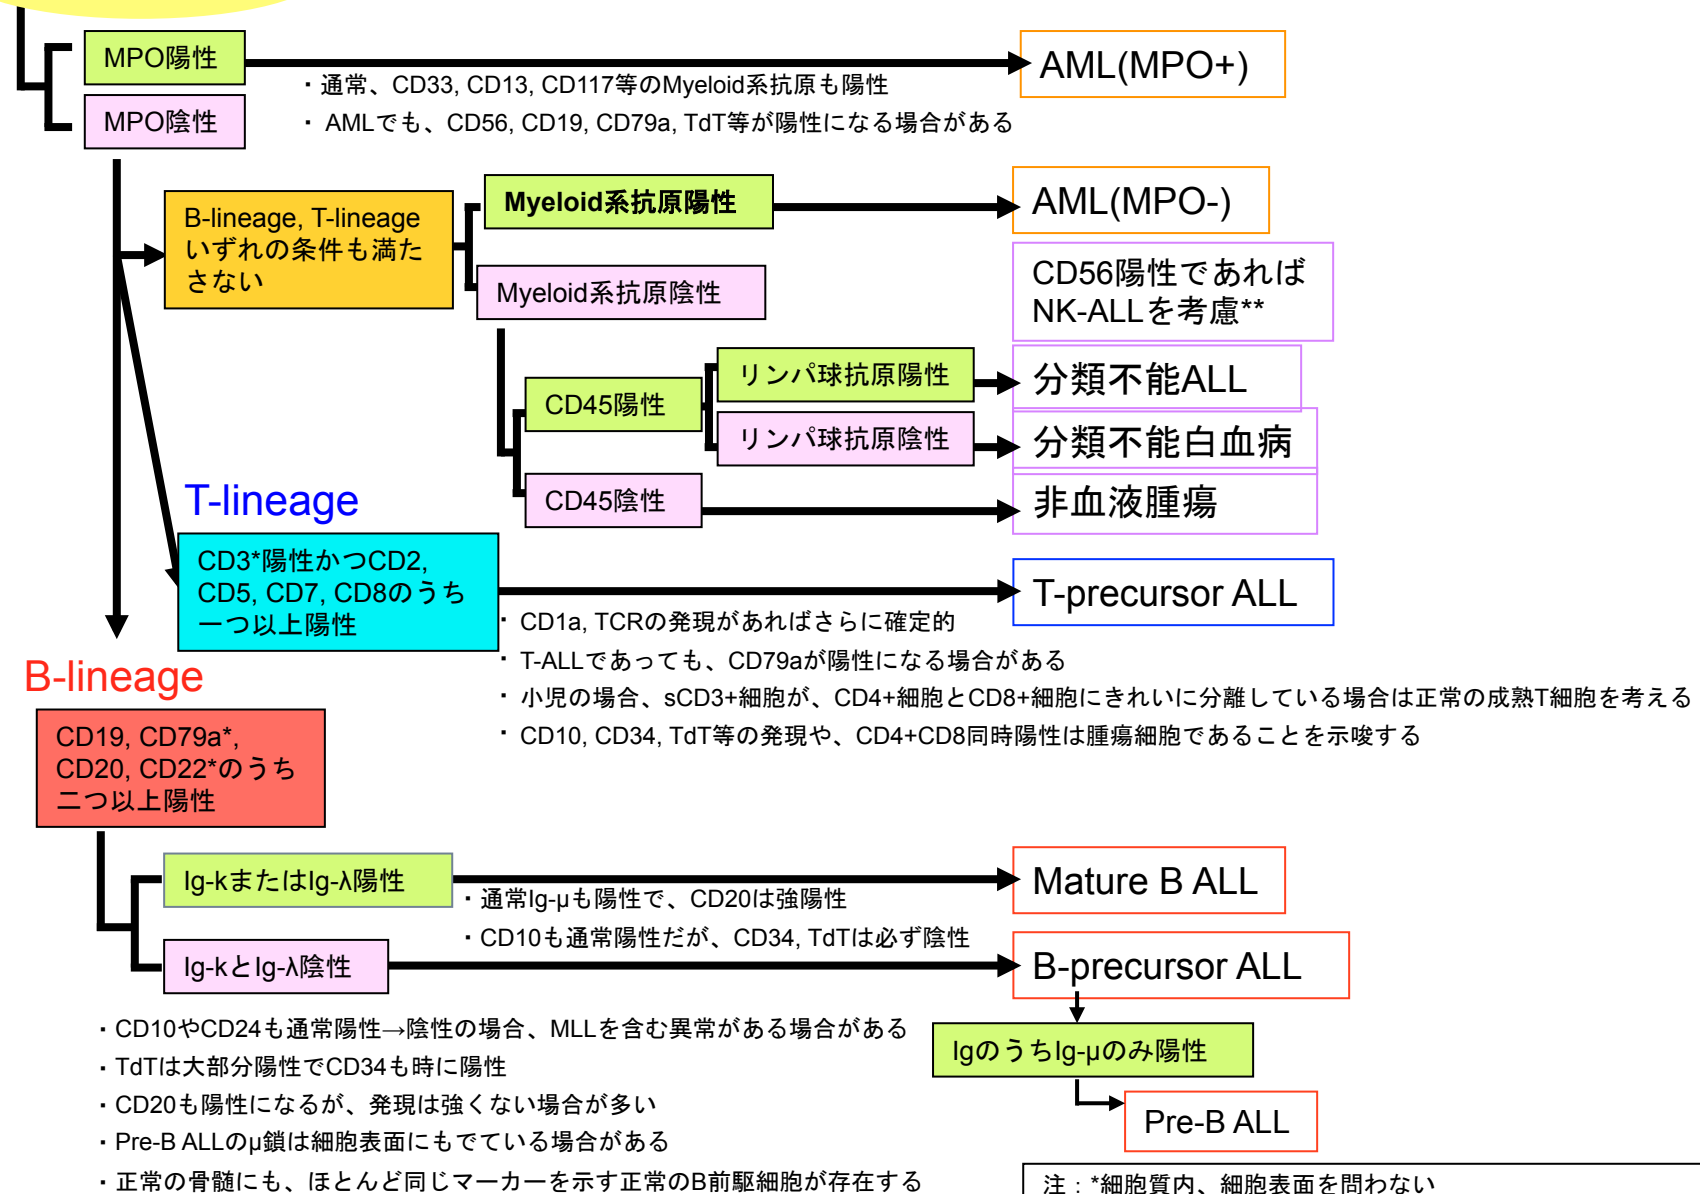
MPO陽性

MPO陰性

AML(MPO+)

・通常、CD33, CD13, CD117等のMyeloid系抗原も陽性

・AMLでも、CD56, CD19, CD79a, TdT等が陽性になる場合がある

B-lineage, T-lineage いずれの条件も満たさない

Myeloid系抗原陽性

AML(MPO-)

Myeloid系抗原陰性

CD56陽性であれば NK-ALLを考慮**

CD45陽性

リンパ球抗原陽性

分類不能ALL

リンパ球抗原陰性

分類不能白血病

CD45陰性

非血液腫瘍

T-lineage

CD3*陽性かつCD2, CD5, CD7, CD8のうち一つ以上陽性

T-precursor ALL

・CD1a, TCRの発現があればさらに確定的

・T-ALLであっても、CD79aが陽性になる場合がある

・小児の場合、sCD3+細胞が、CD4+細胞とCD8+細胞にきれいに分離している場合は正常の成熟T細胞を考える

・CD10, CD34, TdT等の発現や、CD4+CD8同時陽性は腫瘍細胞であることを示唆する

B-lineage

CD19, CD79a*, CD20, CD22*のうち二つ以上陽性

Ig-kまたはIg-λ陽性

Mature B ALL

・通常Ig-μも陽性で、CD20は強陽性

・CD10も通常陽性だが、CD34, TdTは必ず陰性

Ig-kとIg-λ陰性

B-precursor ALL

・CD10やCD24も通常陽性→陰性の場合、MLLを含む異常がある場合がある

・TdTは大部分陽性でCD34も時に陽性

・CD20も陽性になるが、発現は強くない場合が多い

・Pre-B ALLのμ鎖は細胞表面にもでている場合がある

・正常の骨髄にも、ほとんど同じマーカーを示す正常のB前駆細胞が存在する

IgのうちIg-μのみ陽性

Pre-B ALL

注：*細胞質内、細胞表面を問わない